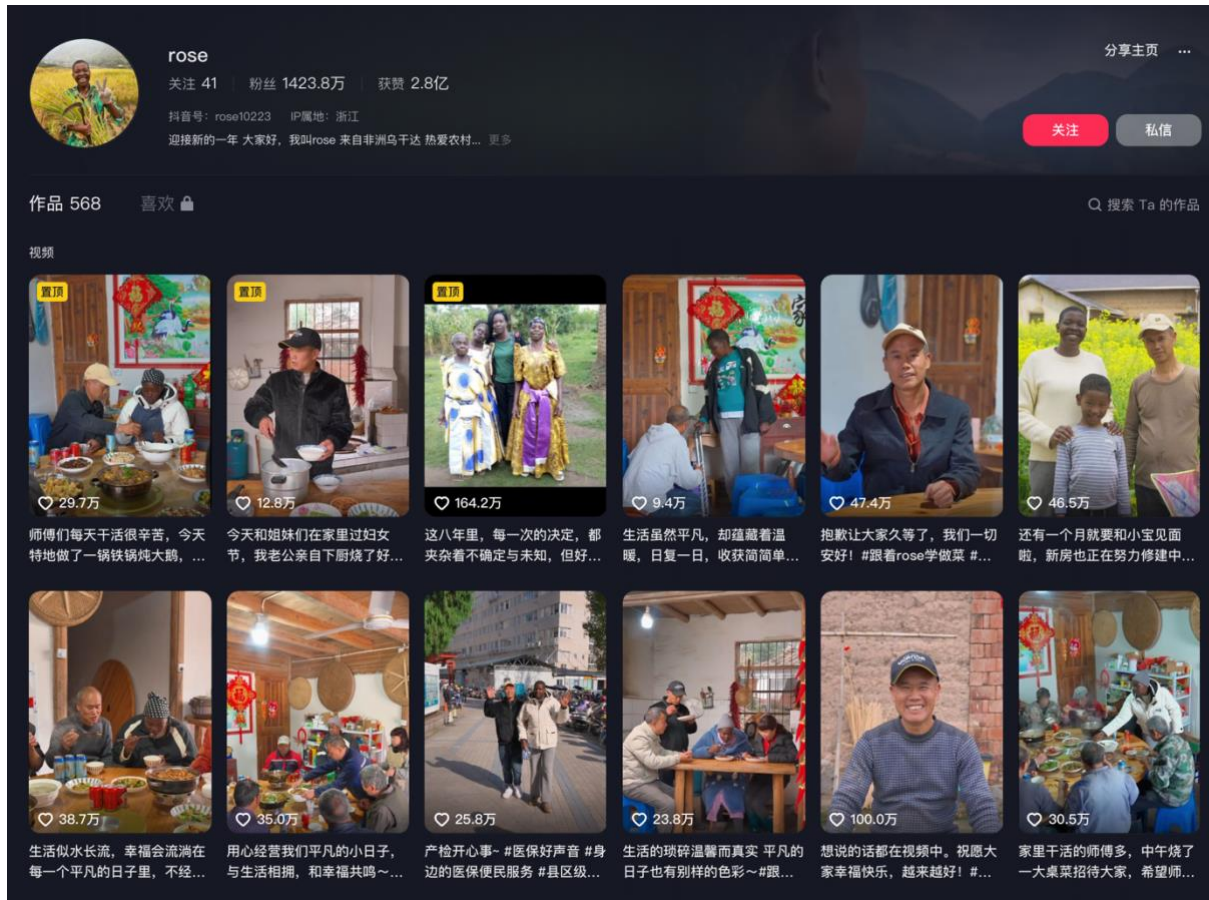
rose

关注 41 粉丝 1423.8万 获赞 2.8亿

抖音号：rose10223 IP属地：浙江

迎接新的一年 大家好，我叫rose 来自非洲乌干达 热爱农村... 更多

分享主页 ···

关注 私信

作品 568 喜欢

搜索 Ta 的作品

视频

置顶
29.7万
师傅们每天干活很辛苦，今天特地做了一锅铁锅炖大鹅，...

置顶
12.8万
今天和姐妹们在家里过妇女节，我老公亲自下厨烧了好...

置顶
164.2万
这八年里，每一次的决定，都夹杂着不确定与未知，但好...

9.4万
生活虽然平凡，却蕴藏着温暖，日复一日，收获简简单...

47.4万
抱歉让大家久等了，我们一切安好！#跟着rose学做菜 #...

46.5万
还有一个月就要和小宝见面啦，新房也正在努力修建中...

38.7万
生活似水长流，幸福会流淌在每一个平凡的日子里，不经...

35.0万
用心经营我们平凡的小日子，与生活相拥，和幸福共鸣～...

25.8万
产检开心事~ #医保好声音 #身边的医保便民服务 #县区级...

23.8万
生活的琐碎温馨而真实 平凡的日子也有别样的色彩～#跟...

100.0万
想说的话都在视频中。祝愿大家幸福快乐，越来越好！#...

30.5万
家里干活的师傅多，中午烧了一大桌菜招待大家，希望师...